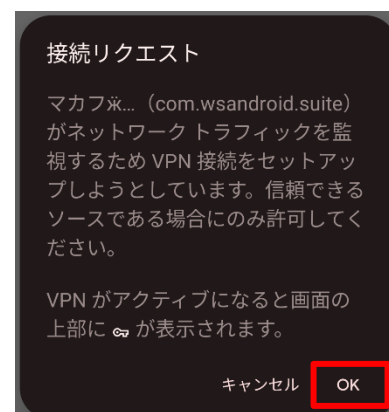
接続リクエスト

マカフж… (com.wsandroid.suite) がネットワーク トラフィックを監視するため VPN 接続をセットアップしようとしています。信頼できるソースである場合にのみ許可してください。

VPN がアクティブになると画面の上部に 🔑 が表示されます。

キャンセル OK